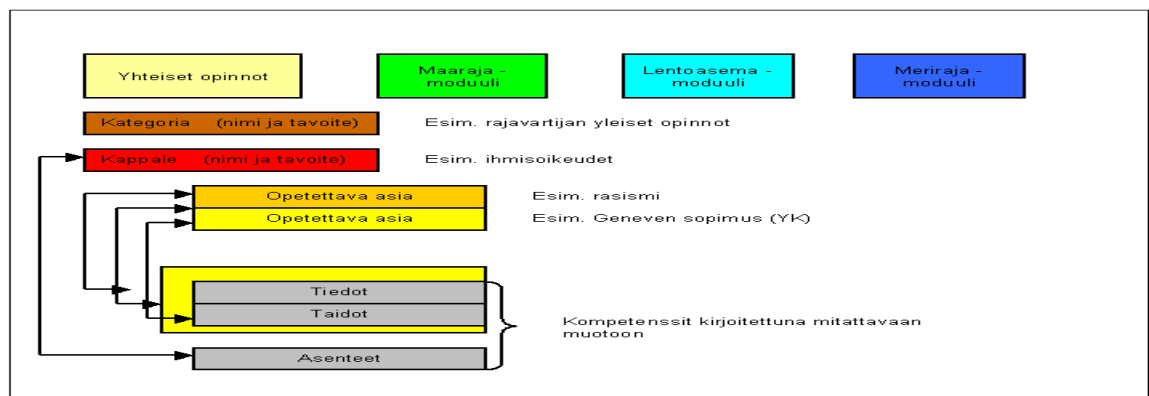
Yhteiset opinnot

Maaraja - moduuli

Lentoasema - moduuli

Meriraja - moduuli

Kategoria (nimi ja tavoite)

Esim. rajavartijan yleiset opinnot

Kappale (nimi ja tavoite)

Esim. ihmisoikeudet

Opetettava asia

Esim. rasismi

Opetettava asia

Esim. Geneven sopimus (YK)

Tiedot

Taidot

Kompetenssit kirjoitettuna mitattavaan muotoon

Asenteet